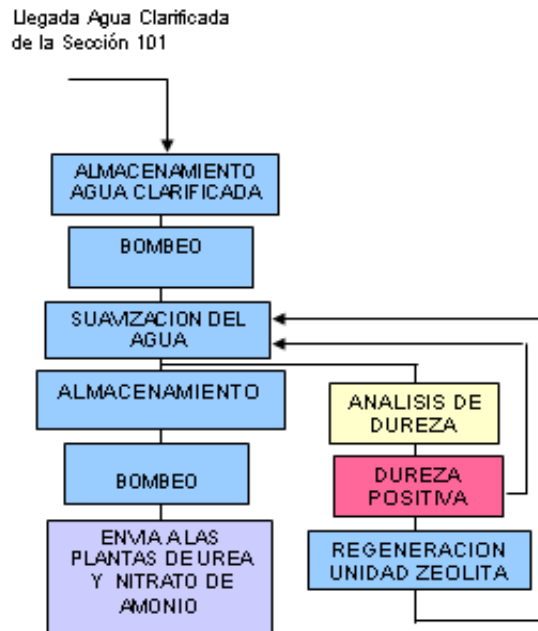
Llegada Agua Clarificada de la Sección 101

ALMACENAMIENTO AGUA CLARIFICADA

BOMBEO

SUAVIZACION DEL AGUA

ALMACENAMIENTO

BOMBEO

ENVIA A LAS PLANTAS DE UREA Y NITRATO DE AMONIO

ANALISIS DE DUREZA

DUREZA POSITIVA

REGENERACION UNIDAD ZEOLITA